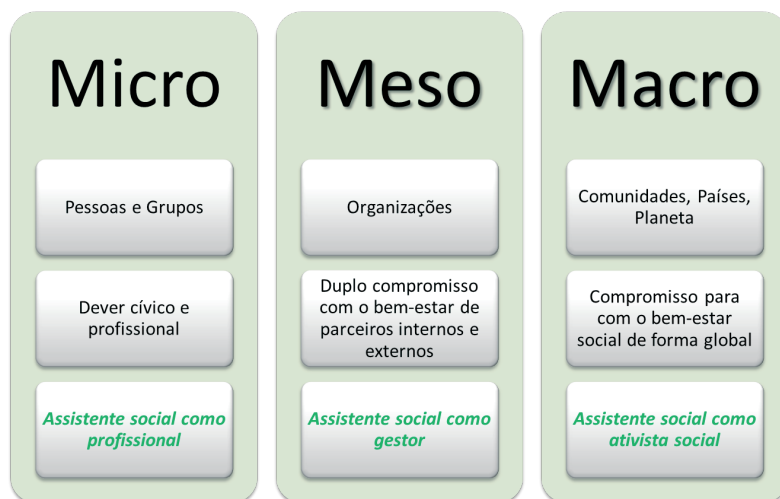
Micro

Pessoas e Grupos

Dever cívico e profissional

Assistente social como profissional

Meso

Organizações

Duplo compromisso com o bem-estar de parceiros internos e externos

Assistente social como gestor

Macro

Comunidades, Países, Planeta

Compromisso para com o bem-estar social de forma global

Assistente social como ativista social